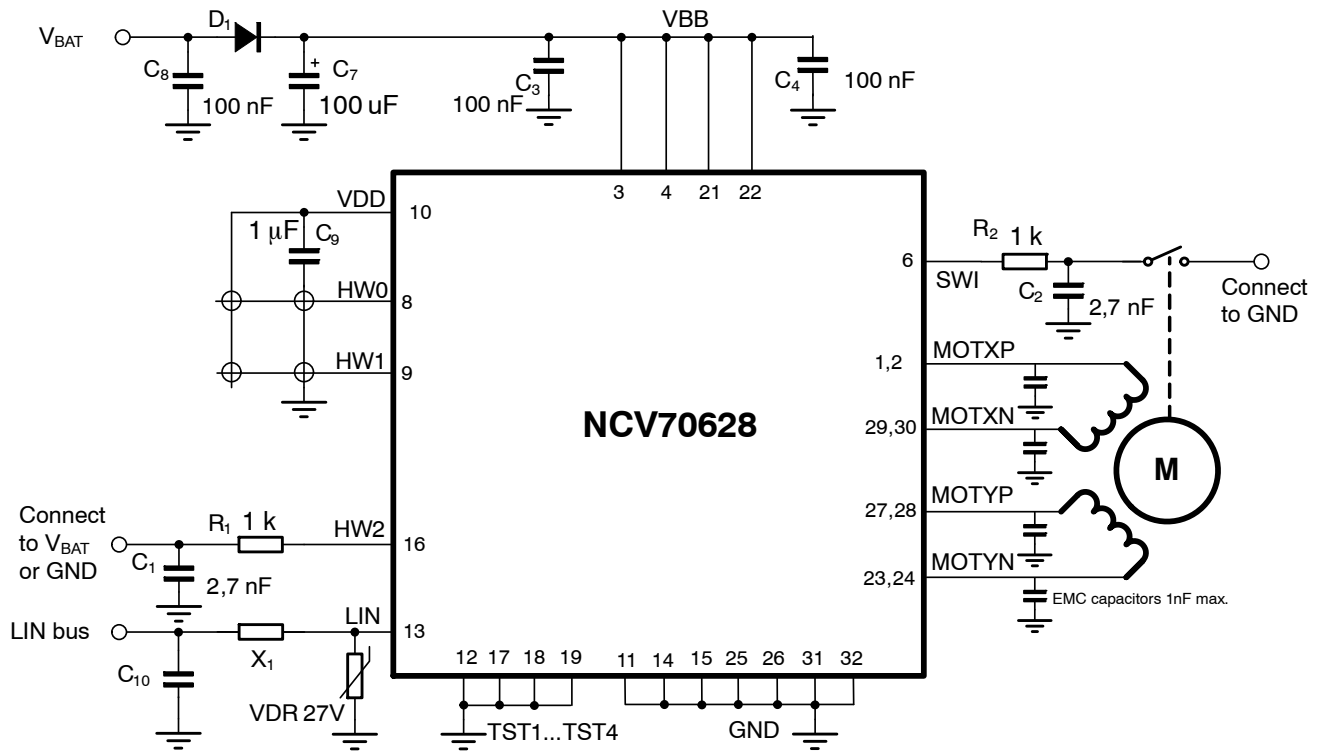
$V_{BAT}$
$D_1$
VBB
$C_8$
100 nF
+
$C_7$
100 uF
$C_3$
100 nF
$C_4$
100 nF
3
4
21
22
VDD
10
1 μF
$C_9$
HW0
8
HW1
9
$R_2$
1 k
6
SWI
$C_2$
2,7 nF
Connect to GND
MOTXP
1,2
MOTXN
29,30
NCV70628
M
MOTYP
27,28
MOTYN
23,24
EMC capacitors 1nF max.
Connect to $V_{BAT}$ or GND
$R_1$
1 k
HW2
16
$C_1$
2,7 nF
LIN bus
LIN
13
$X_1$
$C_{10}$
VDR 27V
12
17
18
19
TST1...TST4
11
14
15
25
26
31
32
GND